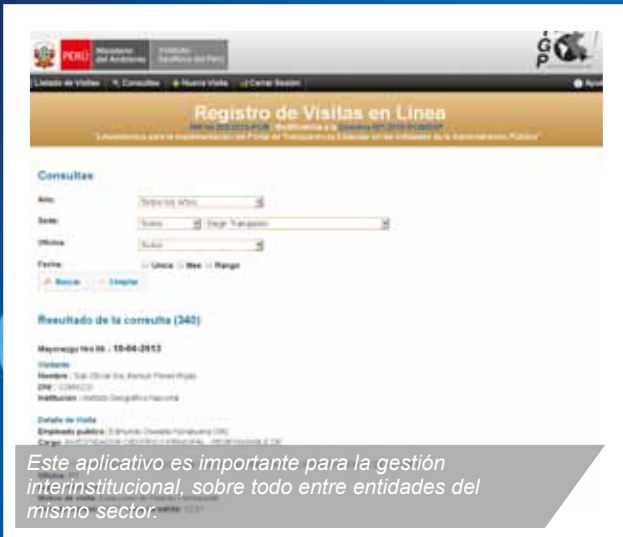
PERÚ Ministerio del Ambiente Instituto Geofísico del Perú

IGP

Listado de Visitas | Consultas | Nueva Visita | Cerrar Sesión

Registro de Visitas en Línea

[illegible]

Consultas

Año: Todos los años

Sede: Todos | Elegir Trabajador

Oficina: Todos

Fecha: Única Mes Rango

Buscar | Limpiar

Resultado de la consulta (340)

Mayorazgo Nro 06 : 10-06-2013

Visitante

Nombre : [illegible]

DNI : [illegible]

Institución : Instituto Geográfico Nacional

Detalle de Visita

Empleado público: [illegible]

Cargo: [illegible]

Motivo de visita: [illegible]

Este aplicativo es importante para la gestión interinstitucional, sobre todo entre entidades del mismo sector.